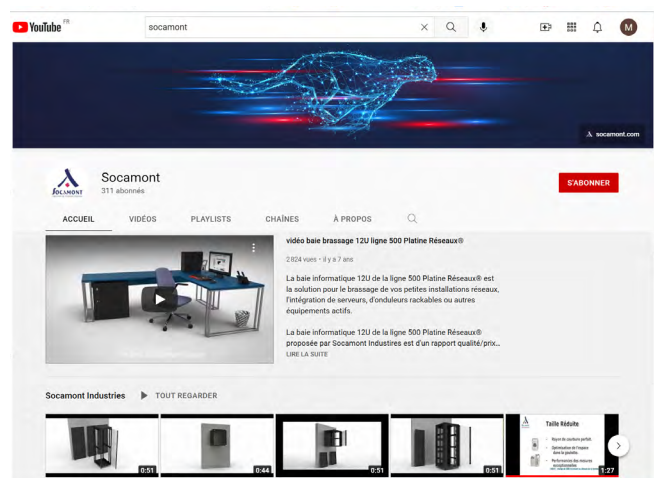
YouTube FR

socamont

M

socamont.com

SOCAMONT

Socamont
311 abonnés

S'ABONNER

ACCUEIL
VIDÉOS
PLAYLISTS
CHAÎNES
À PROPOS

vidéo baie brassage 12U ligne 500 Platine Réseaux®

2 824 vues • il y a 7 ans

La baie informatique 12U de la ligne 500 Platine Réseaux® est la solution pour le brassage de vos petites installations réseaux, l'intégration de serveurs, d'onduleurs rackables ou autres équipements actifs.

La baie informatique 12U de la ligne 500 Platine Réseaux® proposée par Socamont Industires est d'un rapport qualité/prix...

LIRE LA SUITE

Socamont Industries
TOUT REGARDER

0:51
0:44
0:51
0:51
Taille Réduite
1:27